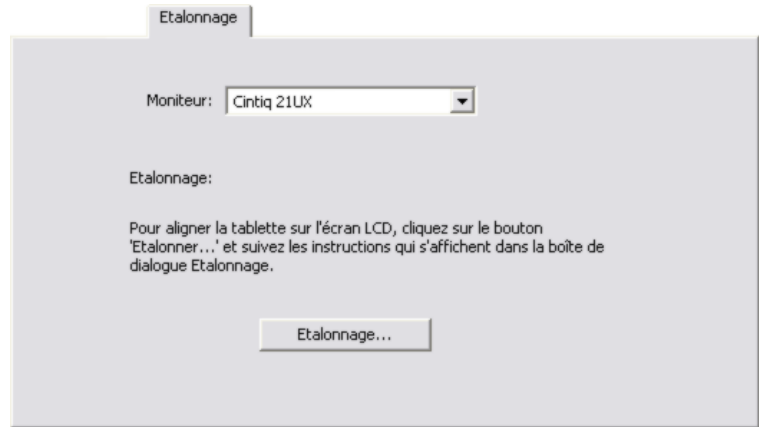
Etalonnage

Moniteur: Cintiq 21UX

Etalonnage:

Pour aligner la tablette sur l'écran LCD, cliquez sur le bouton 'Etalonner...' et suivez les instructions qui s'affichent dans la boîte de dialogue Etalonnage.

Etalonnage...